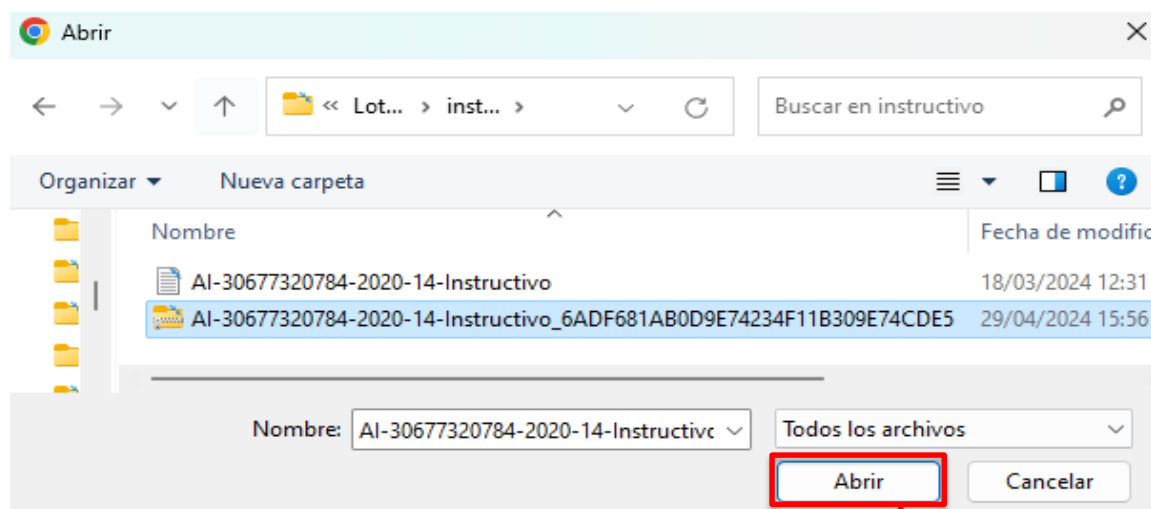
Abrir

« Lot... › inst... ›

Buscar en instructivo

Organizar ▾ Nueva carpeta

Nombre | Fecha de modific
AI-30677320784-2020-14-Instructivo | 18/03/2024 12:31
AI-30677320784-2020-14-Instructivo_6ADF681AB0D9E74234F11B309E74CDE5 | 29/04/2024 15:56

Nombre: AI-30677320784-2020-14-Instructivo

Todos los archivos

Abrir

Cancelar